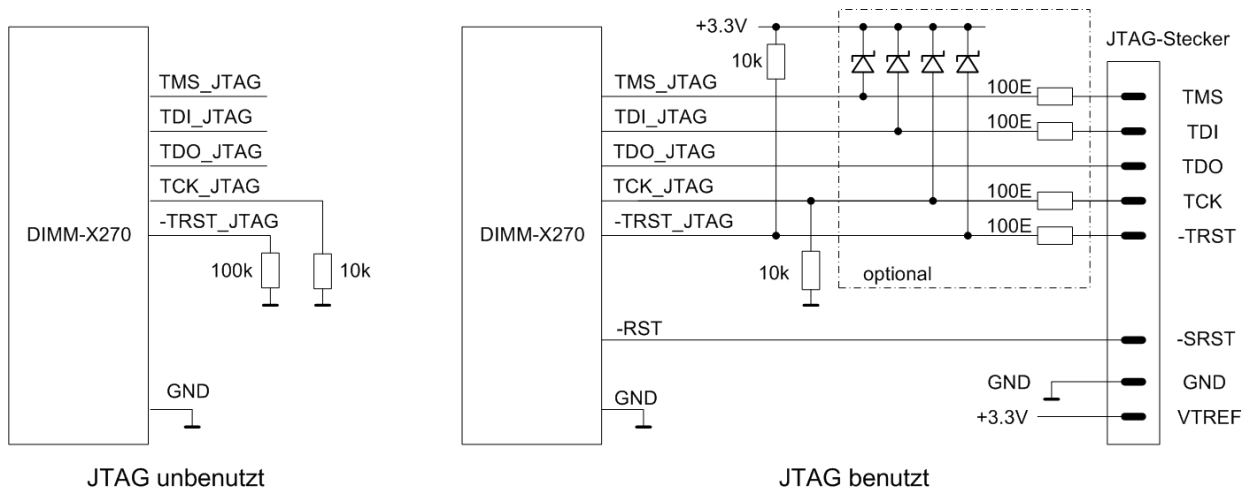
TMS_JTAG
TDI_JTAG
TDO_JTAG
TCK_JTAG
-TRST_JTAG
DIMM-X270
100k
10k
GND

JTAG unbenutzt

+3.3V
10k
JTAG-Stecker
TMS_JTAG
TDI_JTAG
TDO_JTAG
TCK_JTAG
-TRST_JTAG
DIMM-X270
100E
100E
100E
100E
TMS
TDI
TDO
TCK
-TRST
10k
optional
-RST
-SRST
GND
GND
GND
+3.3V
VTREF

JTAG benutzt